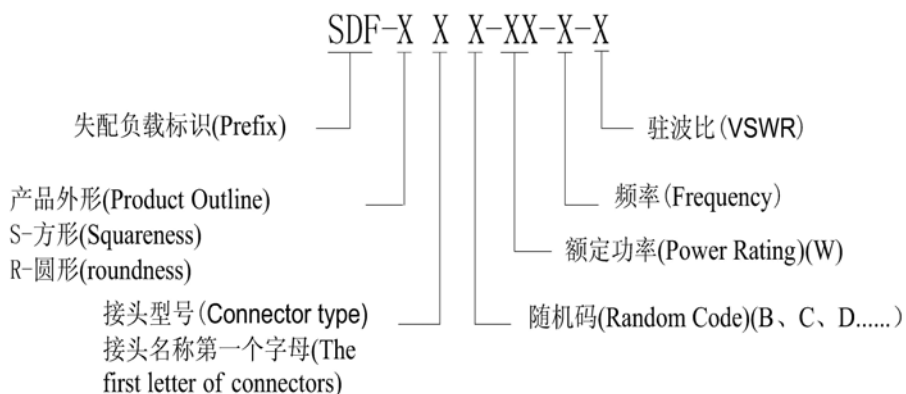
SDF-X X X-XX-X-X

失配负载标识(Prefix)

驻波比(VSWR)

产品外形(Product Outline)
S-方形(Squareness)
R-圆形(roundness)

频率(Frequency)

额定功率(Power Rating)(W)

接头型号(Connector type)
接头名称第一个字母(The first letter of connectors)

随机码(Random Code)(B、C、D......)